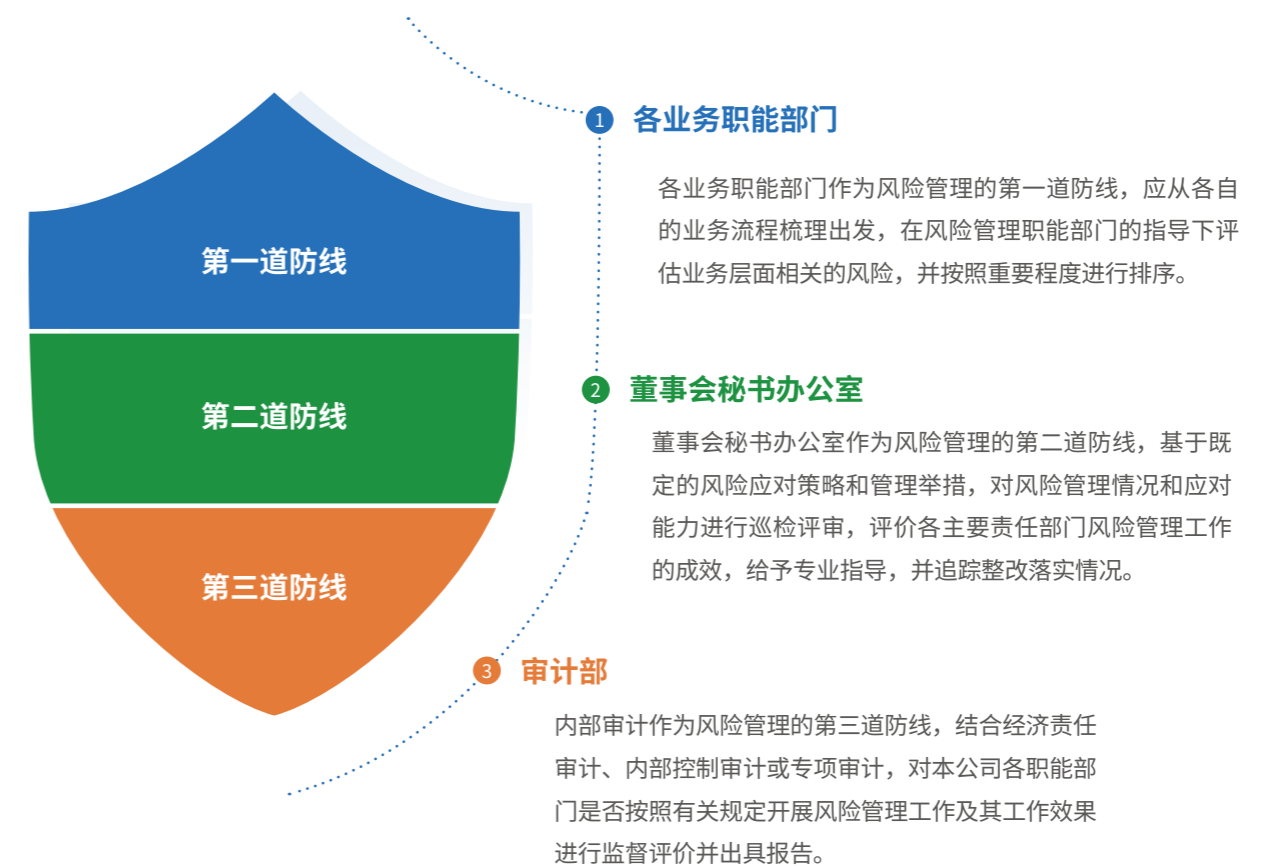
第一道防线

第二道防线

第三道防线

1 各业务职能部门

各业务职能部门作为风险管理的第一道防线，应从各自的业务流程梳理出发，在风险管理职能部门的指导下评估业务层面相关的风险，并按照重要程度进行排序。

2 董事会秘书办公室

董事会秘书办公室作为风险管理的第二道防线，基于既定的风险应对策略和管理举措，对风险管理情况和应对能力进行巡检评审，评价各主要责任部门风险管理工作的成效，给予专业指导，并追踪整改落实情况。

3 审计部

内部审计作为风险管理的第三道防线，结合经济责任审计、内部控制审计或专项审计，对本公司各职能部门是否按照有关规定开展风险管理工作及其工作效果进行监督评价并出具报告。